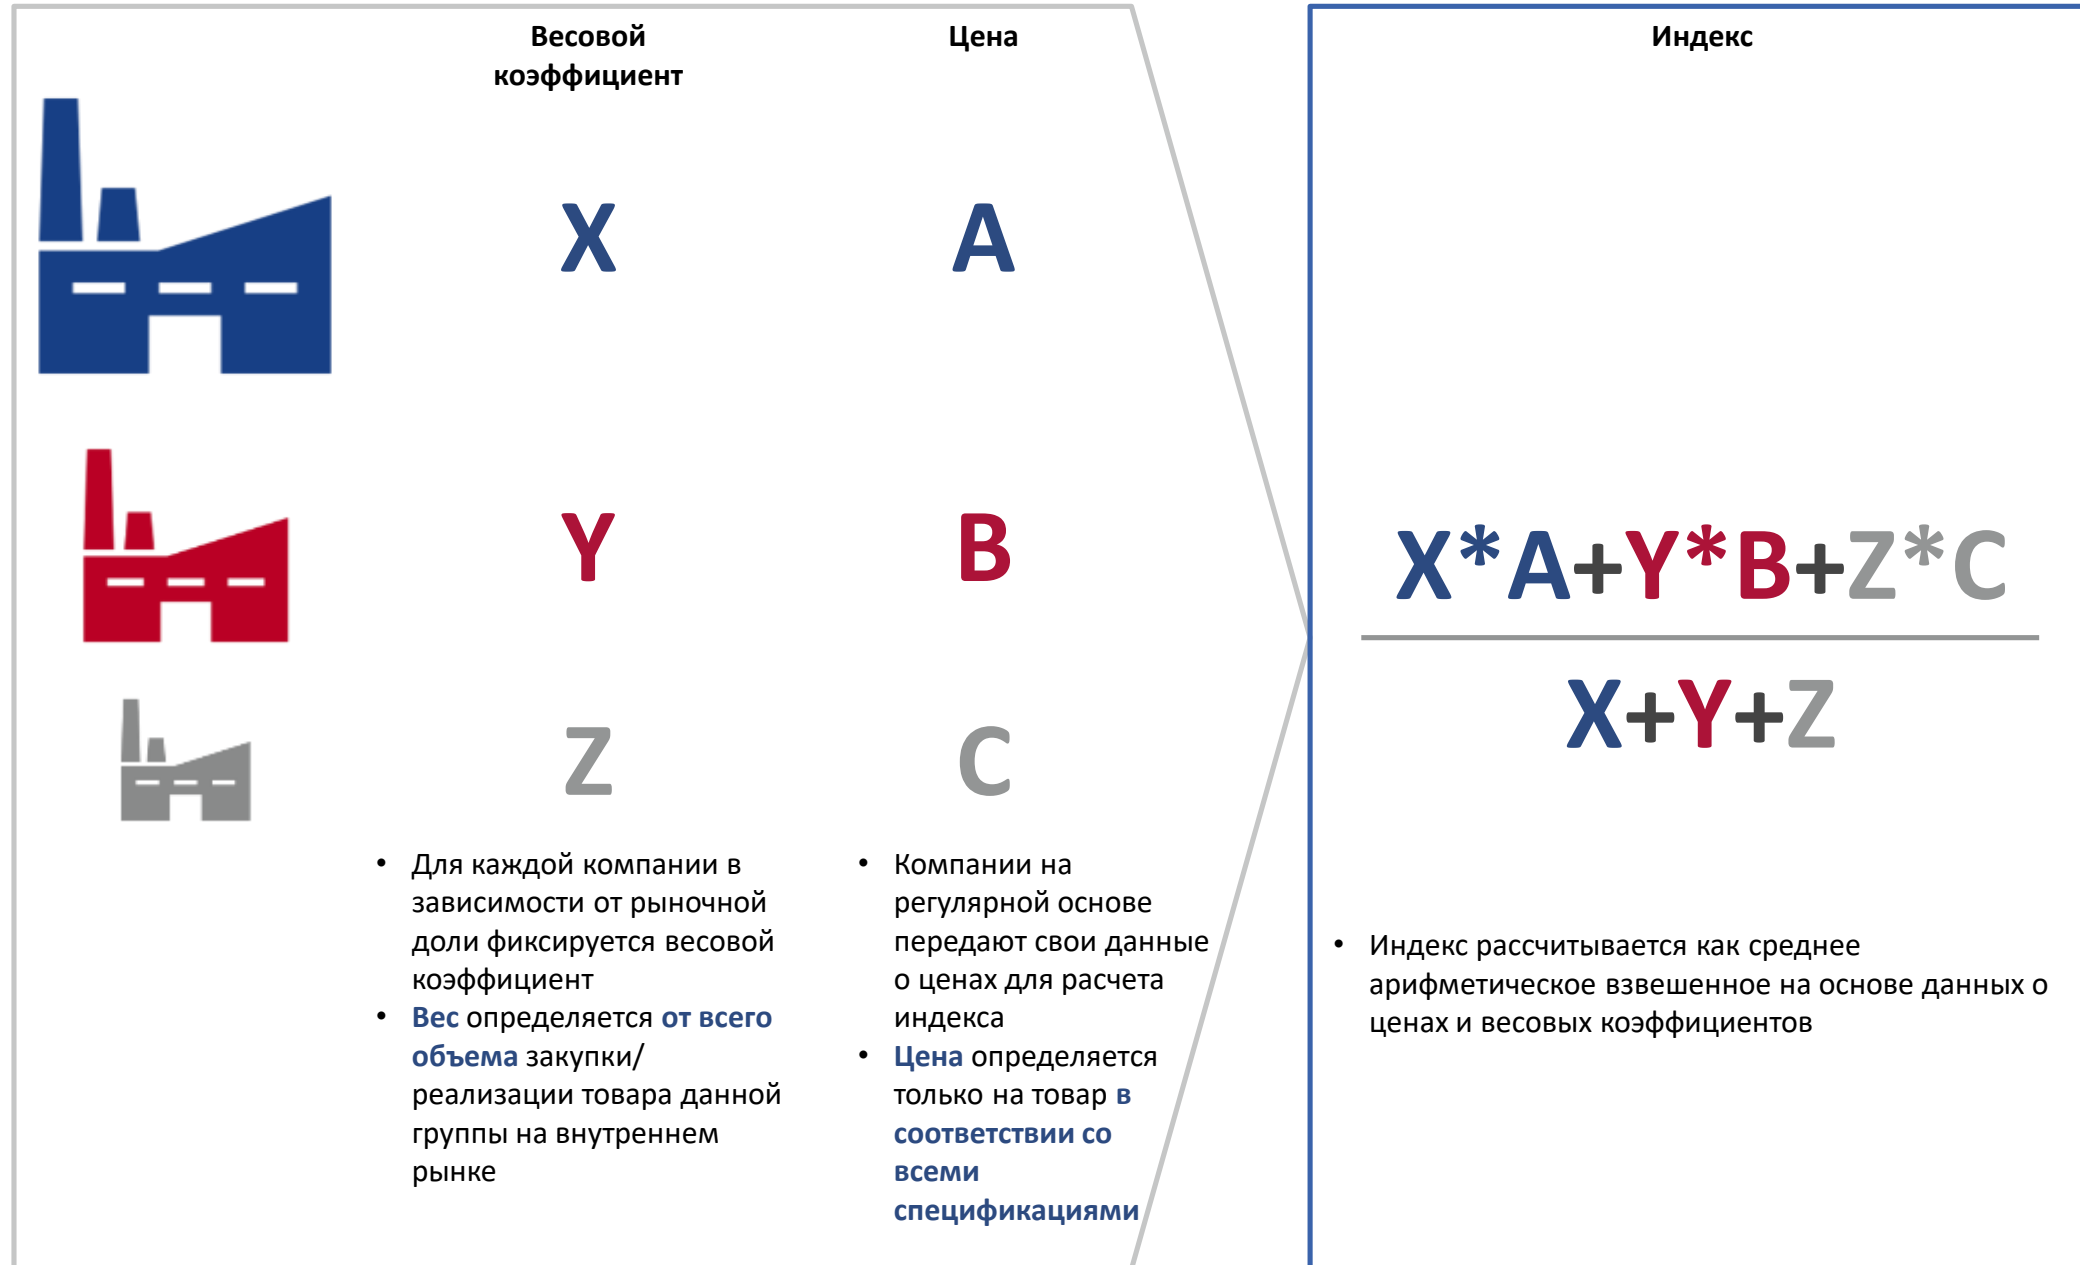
Весовой коэффициент

Цена

X

A

Y

B

Z

C

• Для каждой компании в зависимости от рыночной доли фиксируется весовой коэффициент
• Вес определяется от всего объема закупки/ реализации товара данной группы на внутреннем рынке

• Компании на регулярной основе передают свои данные о ценах для расчета индекса
• Цена определяется только на товар в соответствии со всеми спецификациями

Индекс

$\frac{X*A+Y*B+Z*C}{X+Y+Z}$

• Индекс рассчитывается как среднее арифметическое взвешенное на основе данных о ценах и весовых коэффициентов